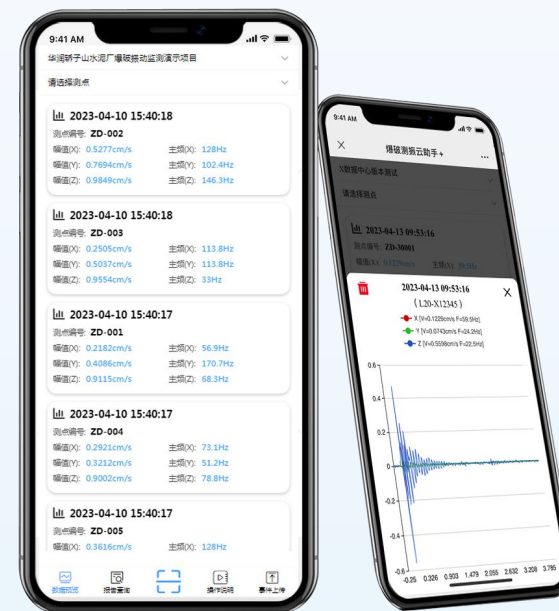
9:41 AM

华润轿子山水泥厂爆破振动监测演示项目

请选择测点

2023-04-10 15:40:18
测点编号: ZD-002
幅值(X): 0.5277cm/s 主频(X): 128Hz
幅值(Y): 0.7694cm/s 主频(Y): 102.4Hz
幅值(Z): 0.9849cm/s 主频(Z): 146.3Hz

2023-04-10 15:40:18
测点编号: ZD-003
幅值(X): 0.2505cm/s 主频(X): 113.8Hz
幅值(Y): 0.5037cm/s 主频(Y): 113.8Hz
幅值(Z): 0.9554cm/s 主频(Z): 33Hz

2023-04-10 15:40:17
测点编号: ZD-001
幅值(X): 0.2182cm/s 主频(X): 56.9Hz
幅值(Y): 0.4086cm/s 主频(Y): 170.7Hz
幅值(Z): 0.9115cm/s 主频(Z): 68.3Hz

2023-04-10 15:40:17
测点编号: ZD-004
幅值(X): 0.2921cm/s 主频(X): 73.1Hz
幅值(Y): 0.3212cm/s 主频(Y): 51.2Hz
幅值(Z): 0.9002cm/s 主频(Z): 78.8Hz

2023-04-10 15:40:17
测点编号: ZD-005
幅值(X): 0.3616cm/s 主频(X): 128Hz

数据报送 报告查询 操作说明 事件上传

9:41 AM
爆破测振云助手
X数据中心基本测试
请选择测点
2023-04-13 09:53:16
测点编号: ZD-30001
幅值(X): 0.1229cm/s 主频(X): 59.9Hz

2023-04-13 09:53:16
( L20-X12345 )
X [V=0.1229cm/s F=59.9Hz]
Y [V=0.0743cm/s F=24.2Hz]
Z [V=0.5598cm/s F=22.5Hz]
0.6
0.4
0.2
0
-0.2
-0.4
-0.6
-0.25 0.326 0.903 1.479 2.055 2.632 3.208 3.785